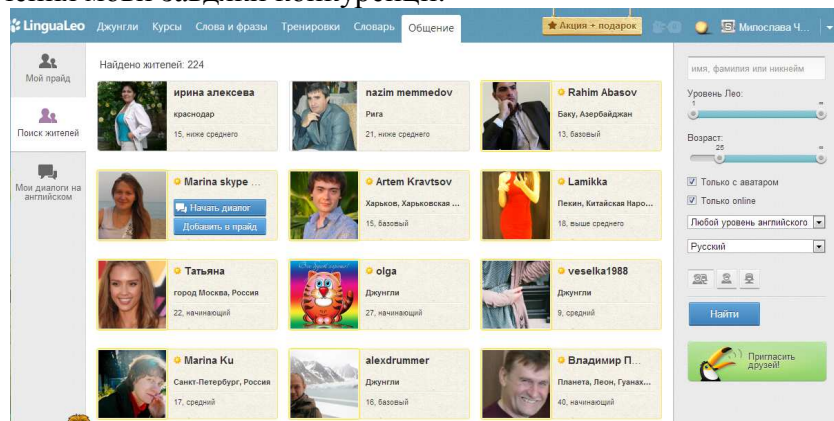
LinguaLeo Джунгли Курсы Слова и фразы Тренировки Словарь Общение

Акция + подарок

Милослава Ч...

Мой прайд

Поиск жителей

Мои диалоги на английском

Найдено жителей: 224

ирина алексева
краснодар
15, ниже среднего

nazim memmedov
Рига
21, ниже среднего

Rahim Abasov
Баку, Азербайджан
13, базовый

Marina skype ...
Начать диалог
Добавить в прайд

Artem Kravtsov
Харьков, Харьковская ...
15, базовый

Lamikka
Пекин, Китайская Наро...
18, выше среднего

Татьяна
город Москва, Россия
22, начинающий

olga
Джунгли
27, начинающий

veselka1988
Джунгли
9, средний

Marina Ku
Санкт-Петербург, Россия
17, средний

alexdrummer
Джунгли
16, базовый

Владимир П...
Планета, Леон, Гуанах...
40, начинающий

имя, фамилия или никнейм

Уровень Лео:
1 ∞

Возраст:
25 ∞

Только с аватаром

Только online

Любой уровень английского

Русский

Найти

Пригласить друзей!